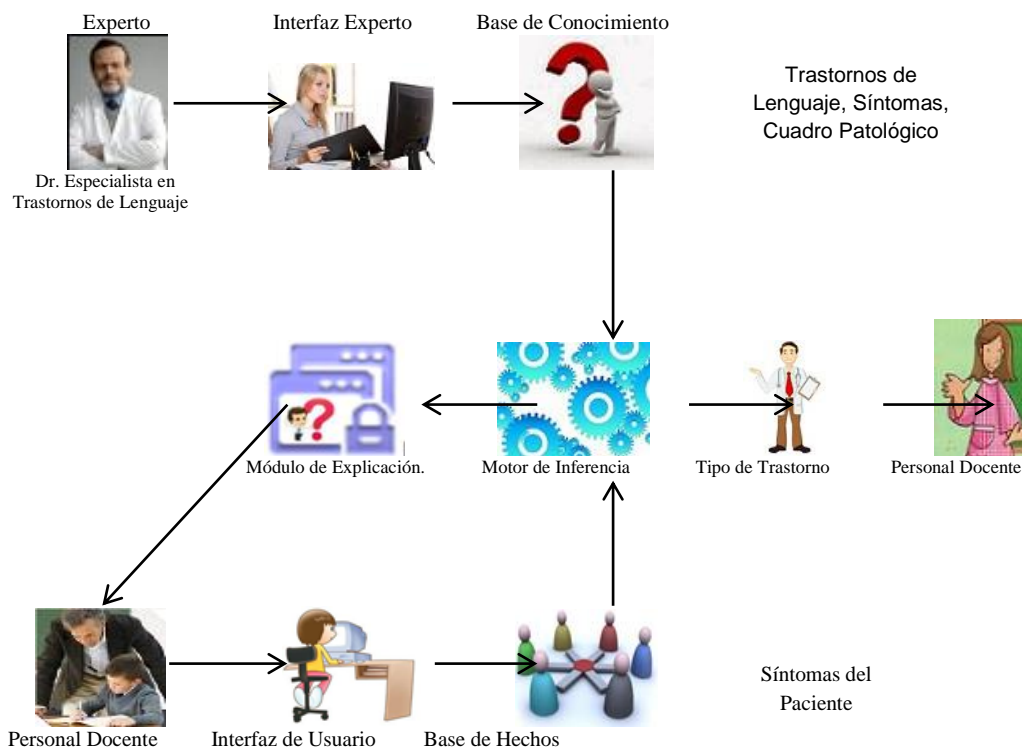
Experto

Dr. Especialista en Trastornos de Lenguaje

Interfaz Experto

Base de Conocimiento

Trastornos de Lenguaje, Síntomas, Cuadro Patológico

Módulo de Explicación.

Motor de Inferencia

Tipo de Trastorno

Personal Docente

Personal Docente

Interfaz de Usuario

Base de Hechos

Síntomas del Paciente